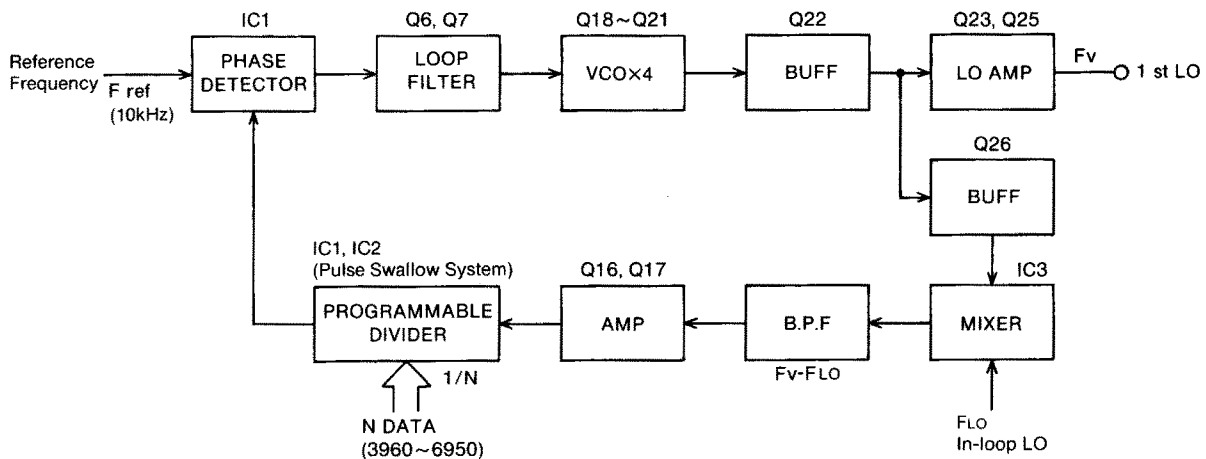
Reference Frequency F ref (10kHz)

IC1
PHASE DETECTOR

Q6, Q7
LOOP FILTER

Q18~Q21
VCO×4

Q22
BUFF

Q23, Q25
LO AMP

Fv

1 st LO

Q26
BUFF

IC3
MIXER

FLO
In-loop LO

B.P.F
Fv-FLO

Q16, Q17
AMP

IC1, IC2
(Pulse Swallow System)
PROGRAMMABLE DIVIDER

1/N

N DATA
(3960~6950)